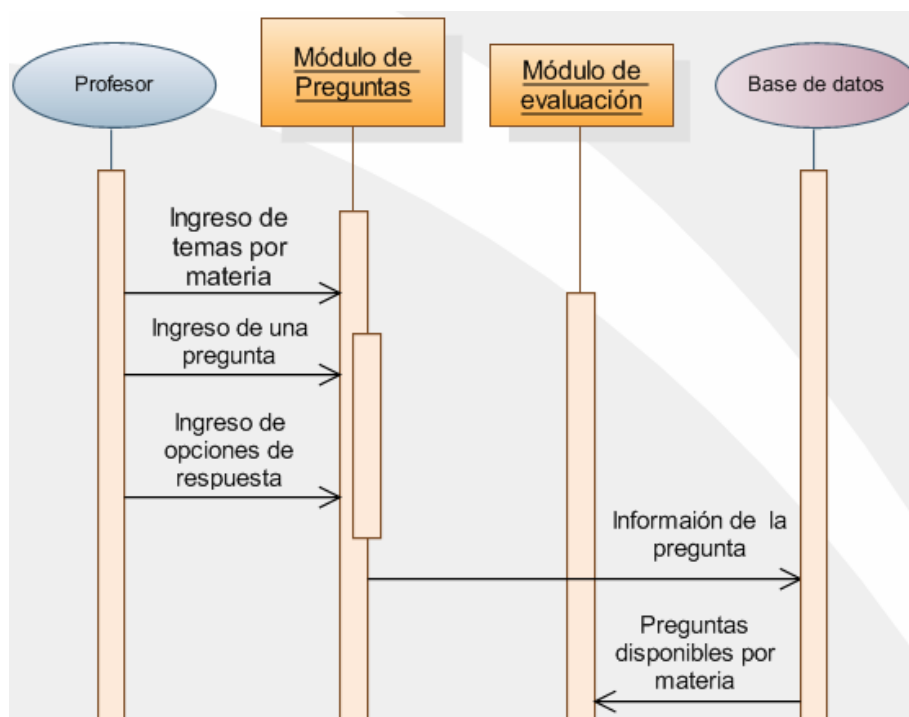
Profesor

Módulo de Preguntas

Módulo de evaluación

Base de datos

Ingreso de temas por materia

Ingreso de una pregunta

Ingreso de opciones de respuesta

Informaión de la pregunta

Preguntas disponibles por materia